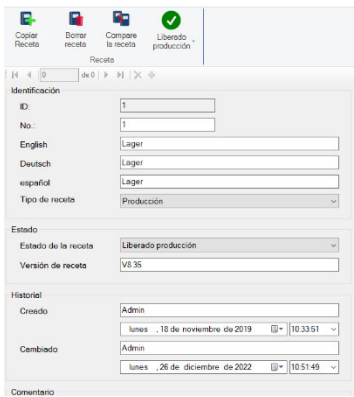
Copiar Receta
Borrar receta
Compare la receta
Liberado producción
Receta

0
de 0

Identificación
ID:
1
No.:
1
English
Lager
Deutsch
Lager
español
Lager
Tipo de receta
Producción

Estado
Estado de la receta
Liberado producción
Versión de receta
V8.35

Historial
Creado
Admin
lunes , 18 de noviembre de 2019
10:33:51
Cambiado
Admin
lunes , 26 de diciembre de 2022
10:51:49

Comentario